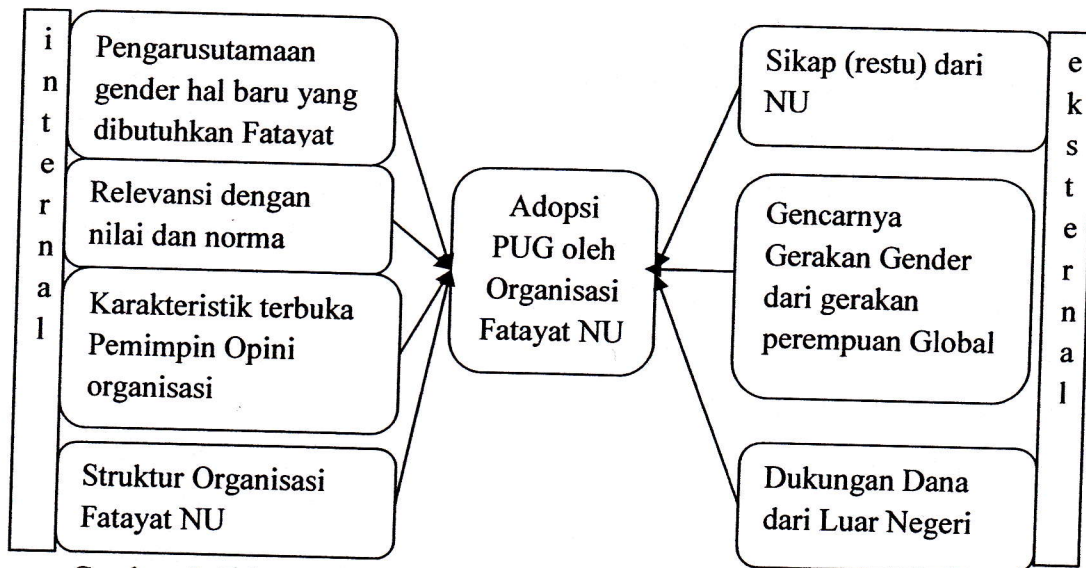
internal

Pengarusutamaan gender hal baru yang dibutuhkan Fatayat

Relevansi dengan nilai dan norma

Karakteristik terbuka Pemimpin Opini organisasi

Struktur Organisasi Fatayat NU

Adopsi PUG oleh Organisasi Fatayat NU

Sikap (restu) dari NU

Gencarnya Gerakan Gender dari gerakan perempuan Global

Dukungan Dana dari Luar Negeri

eksternal

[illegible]